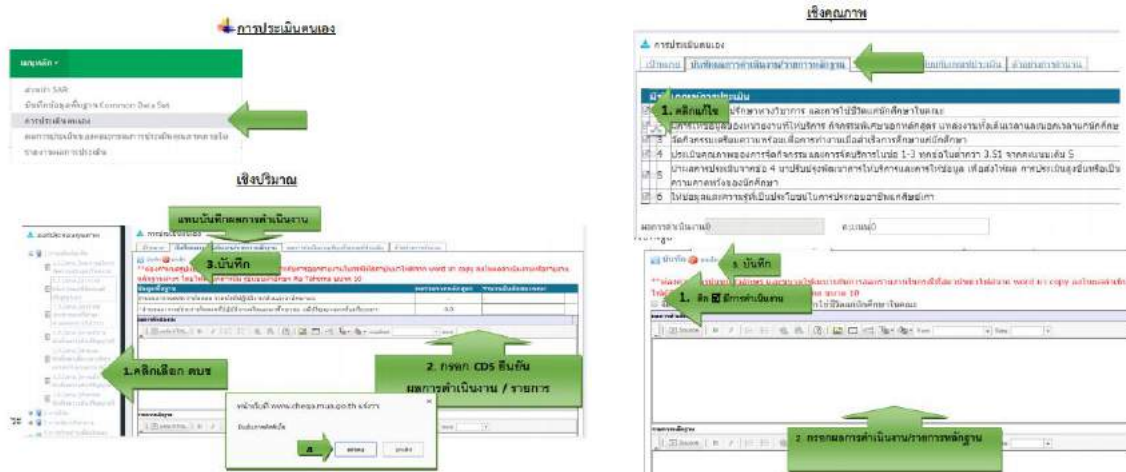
การประเมินตนเอง

เมนูหลัก ▾

ส่งเข้า SAR
บันทึกข้อมูลพื้นฐาน Common Data Set
การประเมินตนเอง
ผลการประเมินฯ และผลการประเมินคุณภาพภายใน
รายงานผลการประเมิน

เชิงปริมาณ

แผนบันทึกผลการดำเนินงาน

3.บันทึก

1.คลิกเลือก ตบช

2. กรอก CDS ยืนยัน ผลการดำเนินงาน / รายการ

หน้าเว็บที่ www.cheqa.mua.go.th แจ้งว่า

4

เชิงคุณภาพ

การประเมินตนเอง

1. คลิกแก้ไข

1 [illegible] บริการทางวิชาการ และการใช้ชีวิตแก่นักศึกษาในคณะ
2 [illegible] หน่วยงานที่ให้บริการ กิจกรรมพัฒนาอาจารย์สุด แหล่งงานทั้งเต็มเวลาและนอกเวลาแก่นักศึกษา
3 จัดกิจกรรมเตรียมความพร้อมเพื่อการทำงานเมื่อสำเร็จการศึกษาแก่นักศึกษา
4 ประเมินคุณภาพของการจัดกิจกรรม และการจัดบริการในข้อ 1-3 ทุกข้อไม่ต่ำกว่า 3.51 จากคะแนนเต็ม 5
5 นำผลการประเมินจากข้อ 4 มาปรับปรุงพัฒนาการให้บริการและการให้ข้อมูล เพื่อส่งให้ผล การประเมินสูงขึ้นหรือเป็นไปตามความคาดหวังของนักศึกษา
6 ให้ข้อมูลและความรู้ที่เป็นประโยชน์ในการประกอบอาชีพแก่ศิษย์เก่า

ผลการดำเนินงาน 0
คะแนน 0

บันทึก

1. ติ๊ก ☑ มีการดำเนินงาน

2. กรอกผลการดำเนินงาน/รายการหลักฐาน